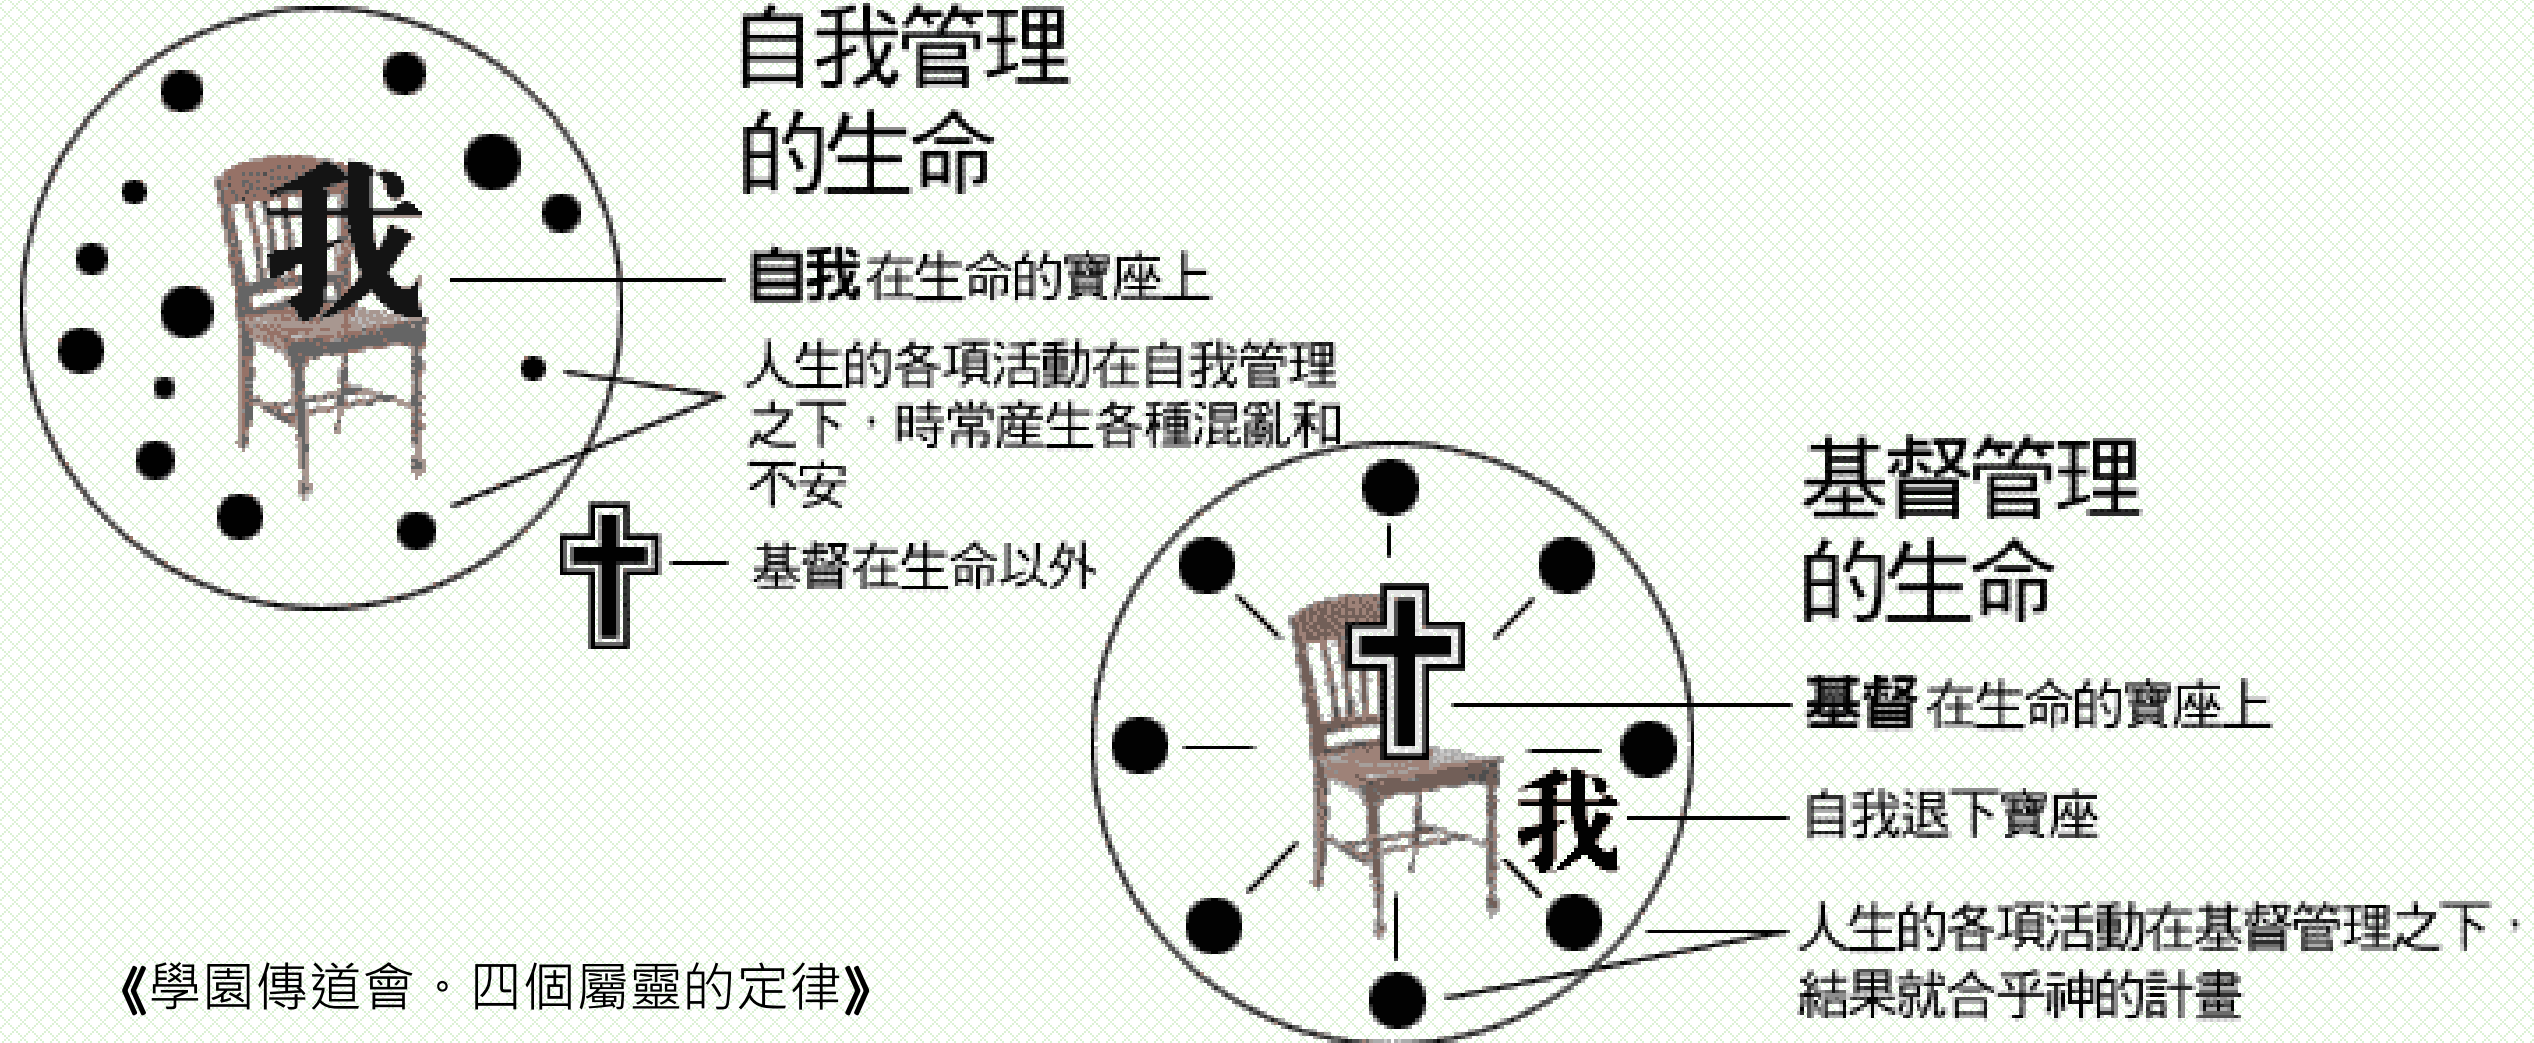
我

自我管理的生命

自我在生命的寶座上

人生的各項活動在自我管理之下，時常產生各種混亂和不安

基督在生命以外

基督管理的生命

基督在生命的寶座上

我

自我退下寶座

人生的各項活動在基督管理之下，結果就合乎神的計畫

《學園傳道會。四個屬靈的定律》